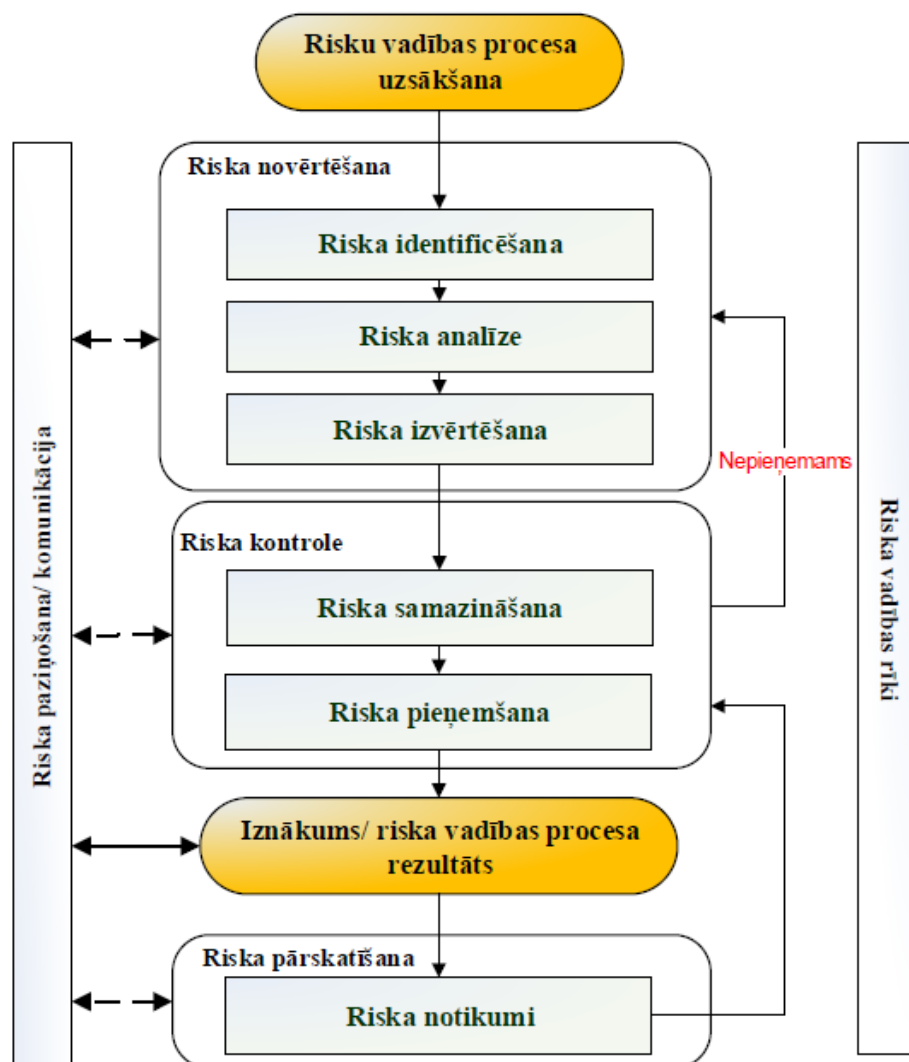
Risku vadības procesa uzsākšana

Riska novērtēšana

Riska identificēšana

Riska analīze

Riska izvērtēšana

Nepieņemams

Riska kontrole

Riska samazināšana

Riska pieņemšana

Iznākums/ riska vadības procesa rezultāts

Riska pārskatīšana

Riska notikumi

Riska paziņošana/ komunikācija

Riska vadības rīki